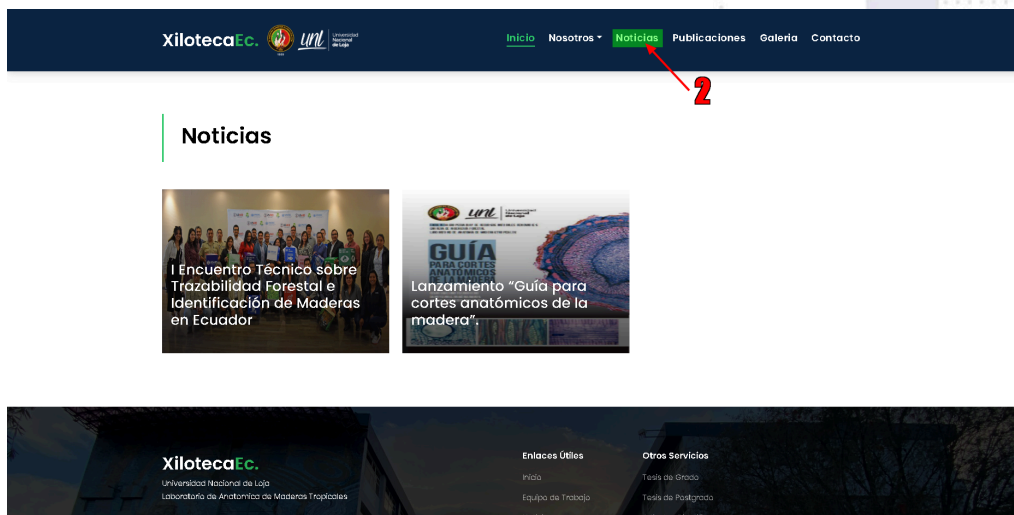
XilotecaEc. unl Universidad Nacional de Loja

Inicio Nosotros Noticias Publicaciones Galeria Contacto

2

Noticias

I Encuentro Técnico sobre Trazabilidad Forestal e Identificación de Maderas en Ecuador

unl Universidad Nacional de Loja

GUÍA PARA CORTES ANATÓMICOS

Lanzamiento "Guía para cortes anatómicos de la madera".

XilotecaEc.

Universidad Nacional de Loja
Laboratorio de Anatomía de Maderas Tropicales

Enlaces Útiles
Inicio
Equipo de Trabajo

Otros Servicios
Tesis de Grado
Tesis de Postgrado